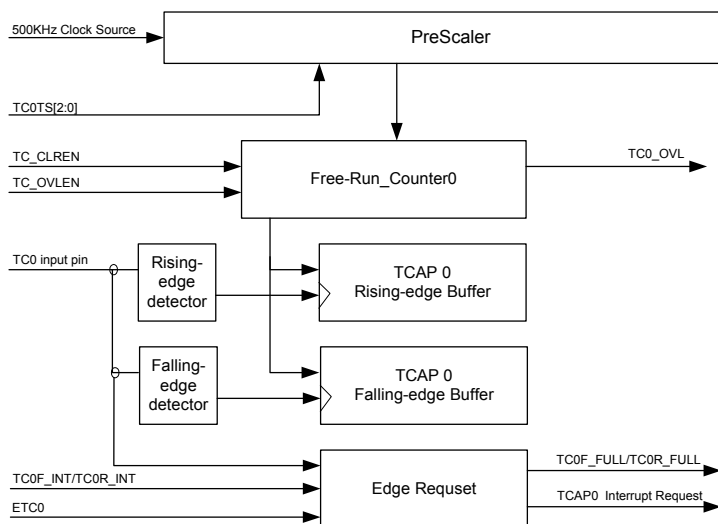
500KHz Clock Source

PreScaler

TC0TS[2:0]

TC_CLREN

TC_OVLEN

Free-Run_Counter0

TC0_OVL

TC0 input pin

Rising-edge detector

TCAP 0 Rising-edge Buffer

Falling-edge detector

TCAP 0 Falling-edge Buffer

TC0F_INT/TC0R_INT

ETC0

Edge Requset

TC0F_FULL/TC0R_FULL

TCAP0 Interrupt Request